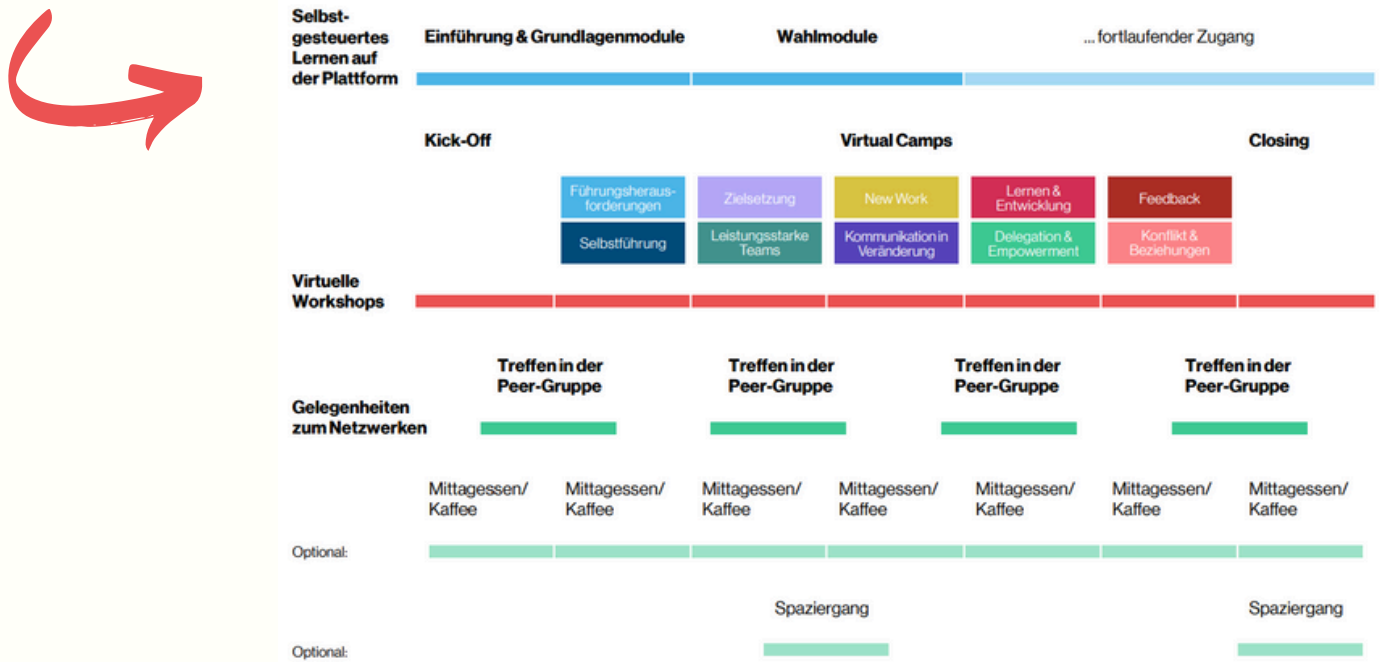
Selbstgesteuertes Lernen auf der Plattform

Einführung & Grundlagenmodule

Wahlmodule

... fortlaufender Zugang

Kick-Off

Virtual Camps

Closing

Führungsherausforderungen

Selbstführung

Zielsetzung

Leistungsstarke Teams

New Work

Kommunikation in Veränderung

Lernen & Entwicklung

Delegation & Empowerment

Feedback

Konflikt & Beziehungen

Virtuelle Workshops

Treffen in der Peer-Gruppe

Treffen in der Peer-Gruppe

Treffen in der Peer-Gruppe

Treffen in der Peer-Gruppe

Gelegenheiten zum Netzwerken

Mittagessen/ Kaffee

Mittagessen/ Kaffee

Mittagessen/ Kaffee

Mittagessen/ Kaffee

Mittagessen/ Kaffee

Mittagessen/ Kaffee

Mittagessen/ Kaffee

Optional:

Spaziergang

Spaziergang

Optional: